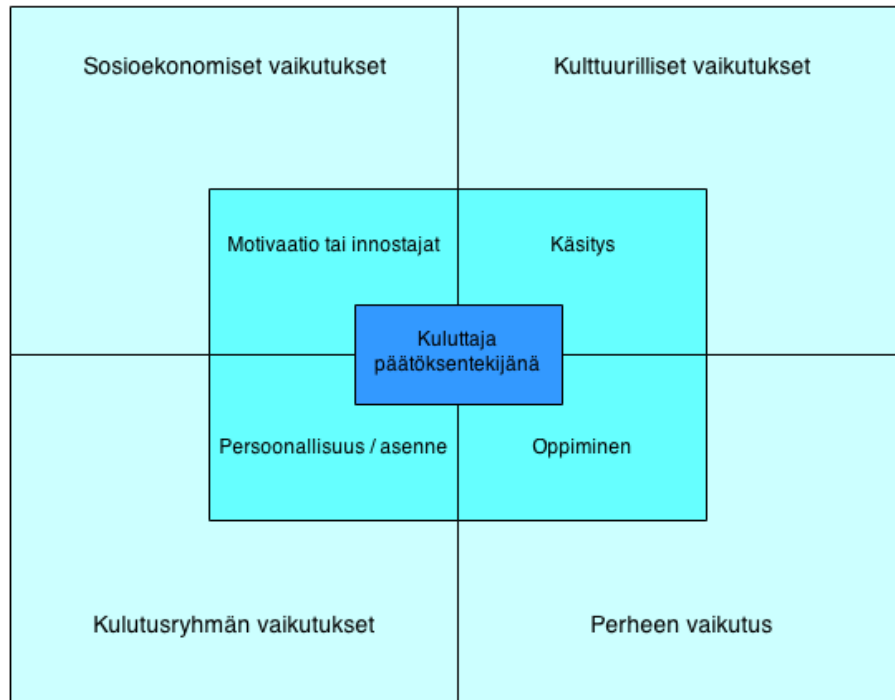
Sosioekonomiset vaikutukset

Kulttuurilliset vaikutukset

Motivaatio tai innostajat

Käsitys

Kuluttaja päätöksentekijänä

Persoonallisuus / asenne

Oppiminen

Kulutusryhmän vaikutukset

Perheen vaikutus